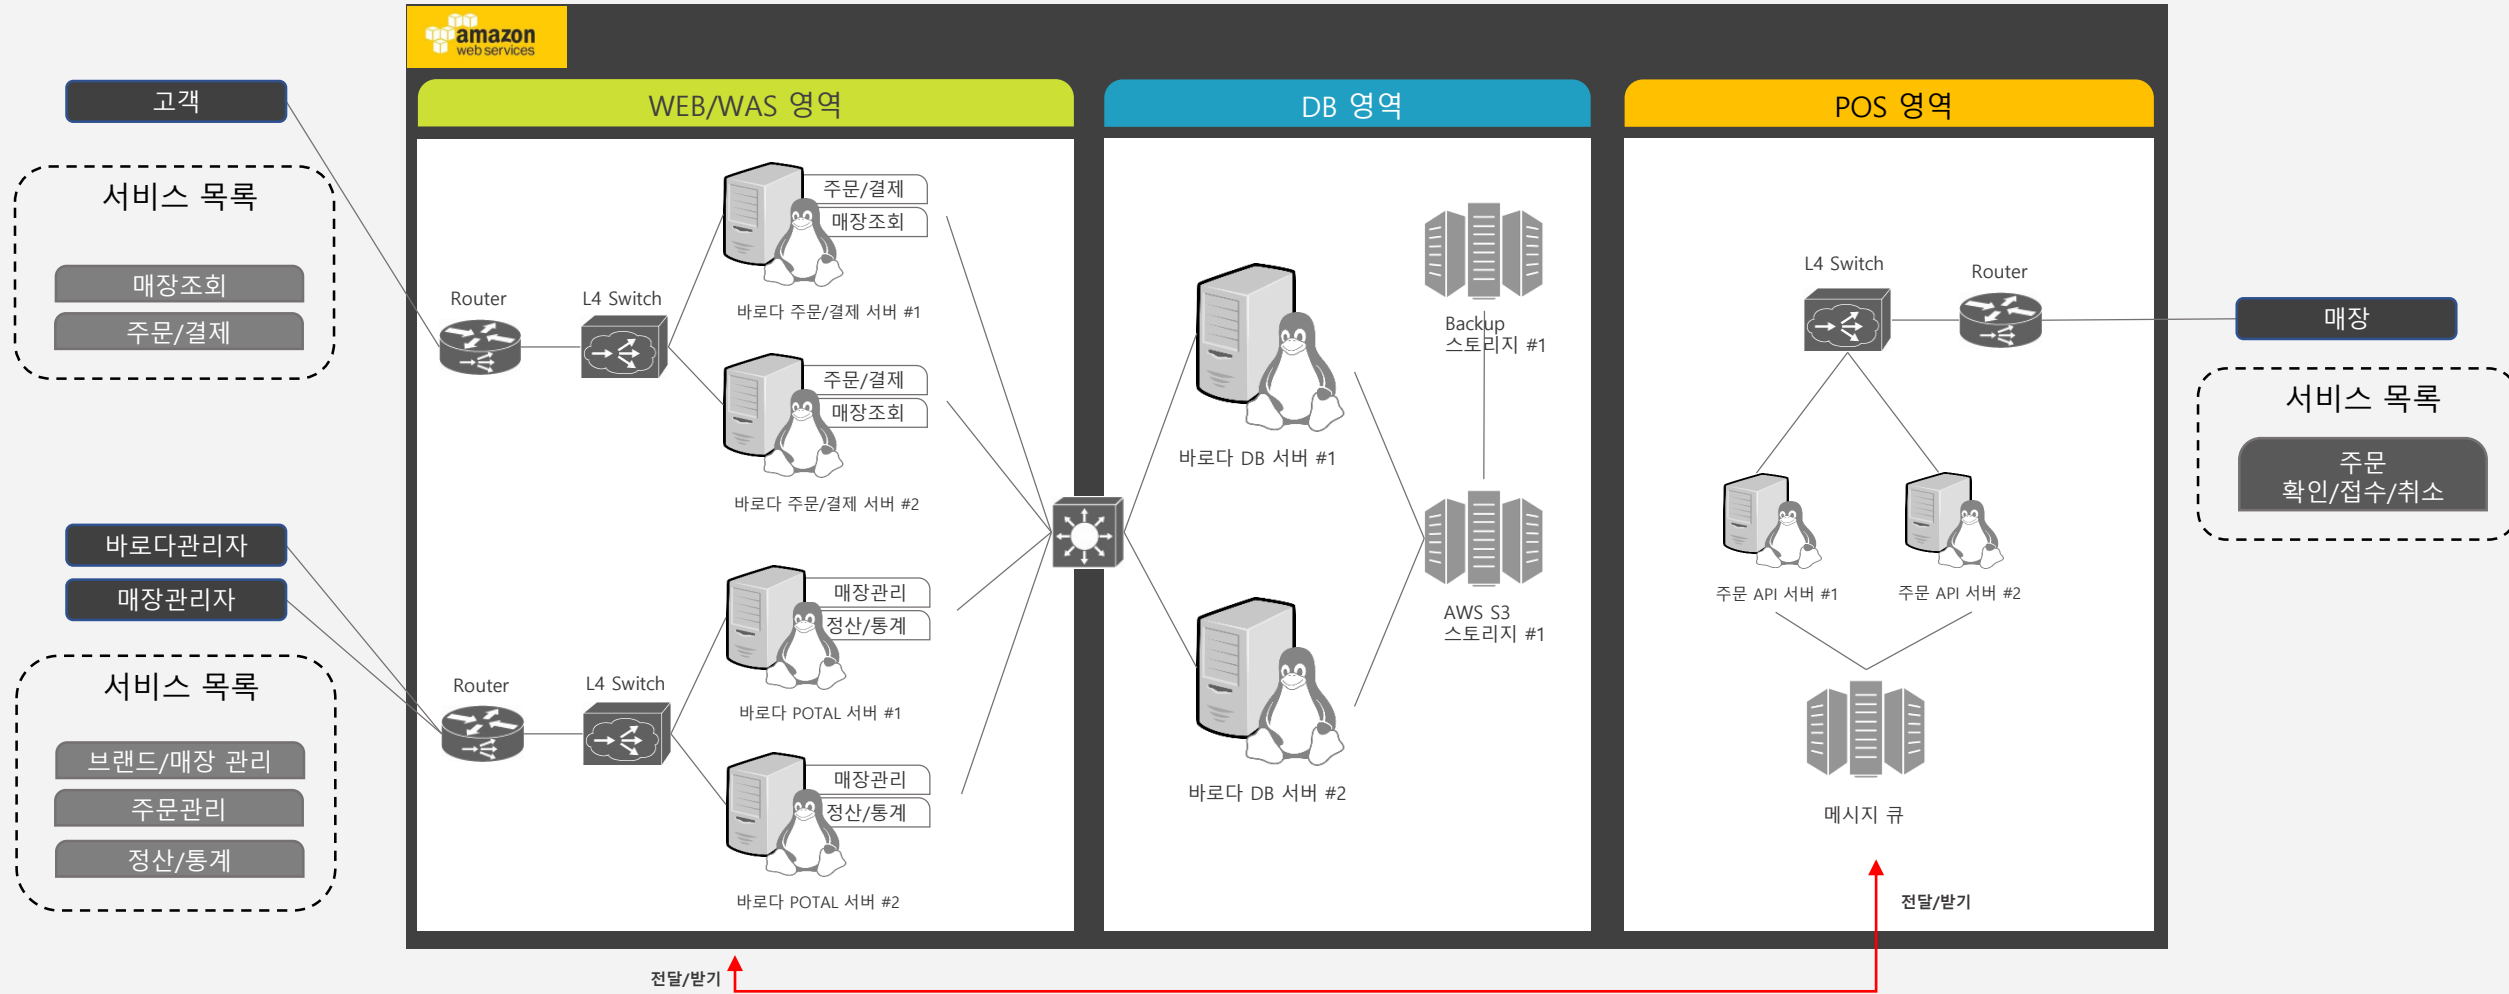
amazon web services

고객

서비스 목록

매장조회

주문/결제

바로다관리자

매장관리자

서비스 목록

브랜드/매장 관리

주문관리

정산/통계

WEB/WAS 영역

Router

L4 Switch

주문/결제

매장조회

바로다 주문/결제 서버 #1

주문/결제

매장조회

바로다 주문/결제 서버 #2

Router

L4 Switch

매장관리

정산/통계

바로다 POTAL 서버 #1

매장관리

정산/통계

바로다 POTAL 서버 #2

DB 영역

바로다 DB 서버 #1

Backup 스토리지 #1

AWS S3 스토리지 #1

바로다 DB 서버 #2

POS 영역

L4 Switch

Router

매장

서비스 목록

주문 확인/접수/취소

주문 API 서버 #1

주문 API 서버 #2

메시지 큐

전달/받기

전달/받기